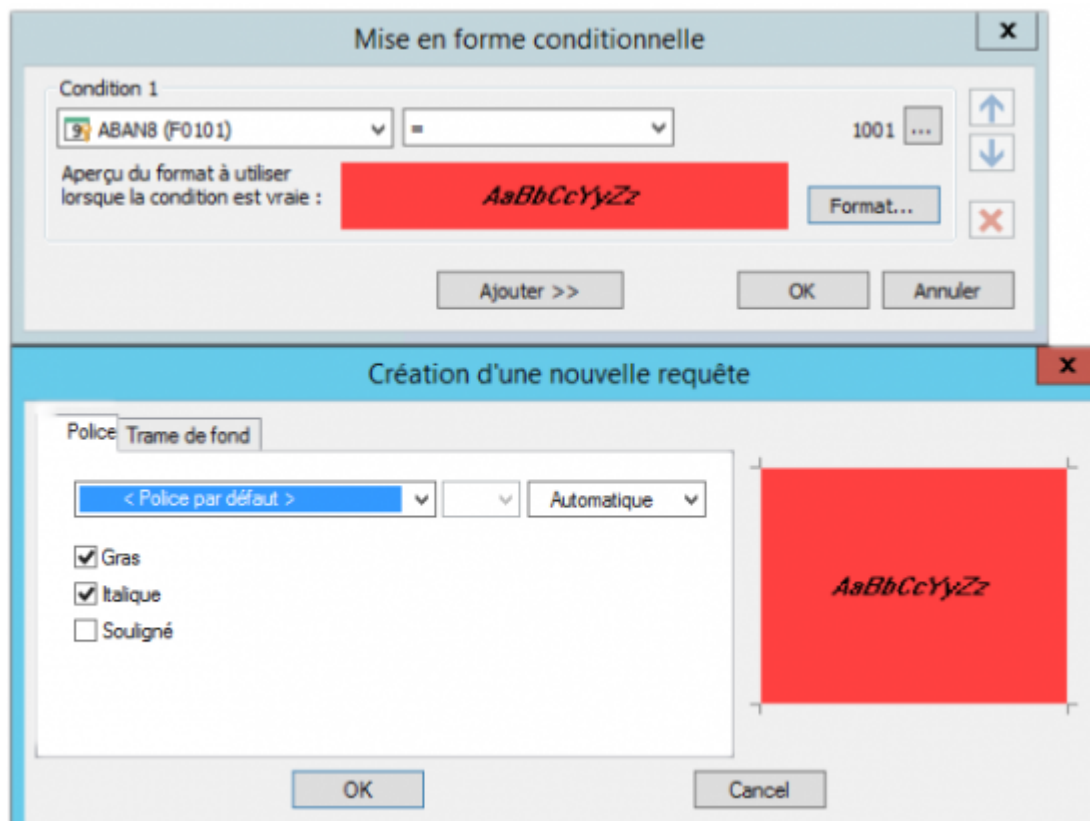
Mise en forme conditionnelle

x

Condition 1

ABAN8 (F0101)

=

1001

...

Aperçu du format à utiliser lorsque la condition est vraie :

AaBbCcYyZz

Format...

Ajouter >>

OK

Annuler

Création d'une nouvelle requête

x

Police

Trame de fond

< Police par défaut >

Automatique

Gras

Italique

Souligné

AaBbCcYyZz

OK

Cancel